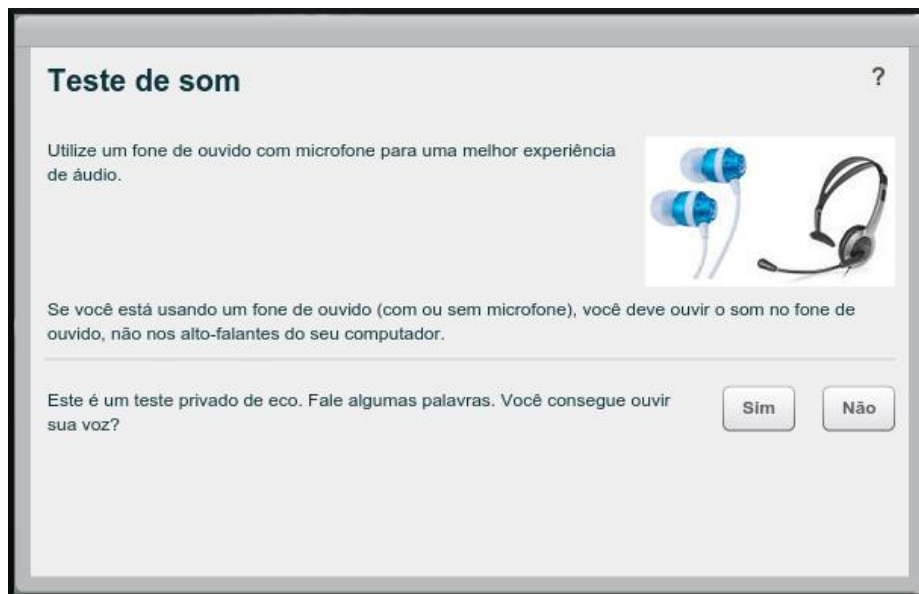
Teste de som

?

Utilize um fone de ouvido com microfone para uma melhor experiência de áudio.

Se você está usando um fone de ouvido (com ou sem microfone), você deve ouvir o som no fone de ouvido, não nos alto-falantes do seu computador.

Este é um teste privado de eco. Fale algumas palavras. Você consegue ouvir sua voz?

Sim

Não